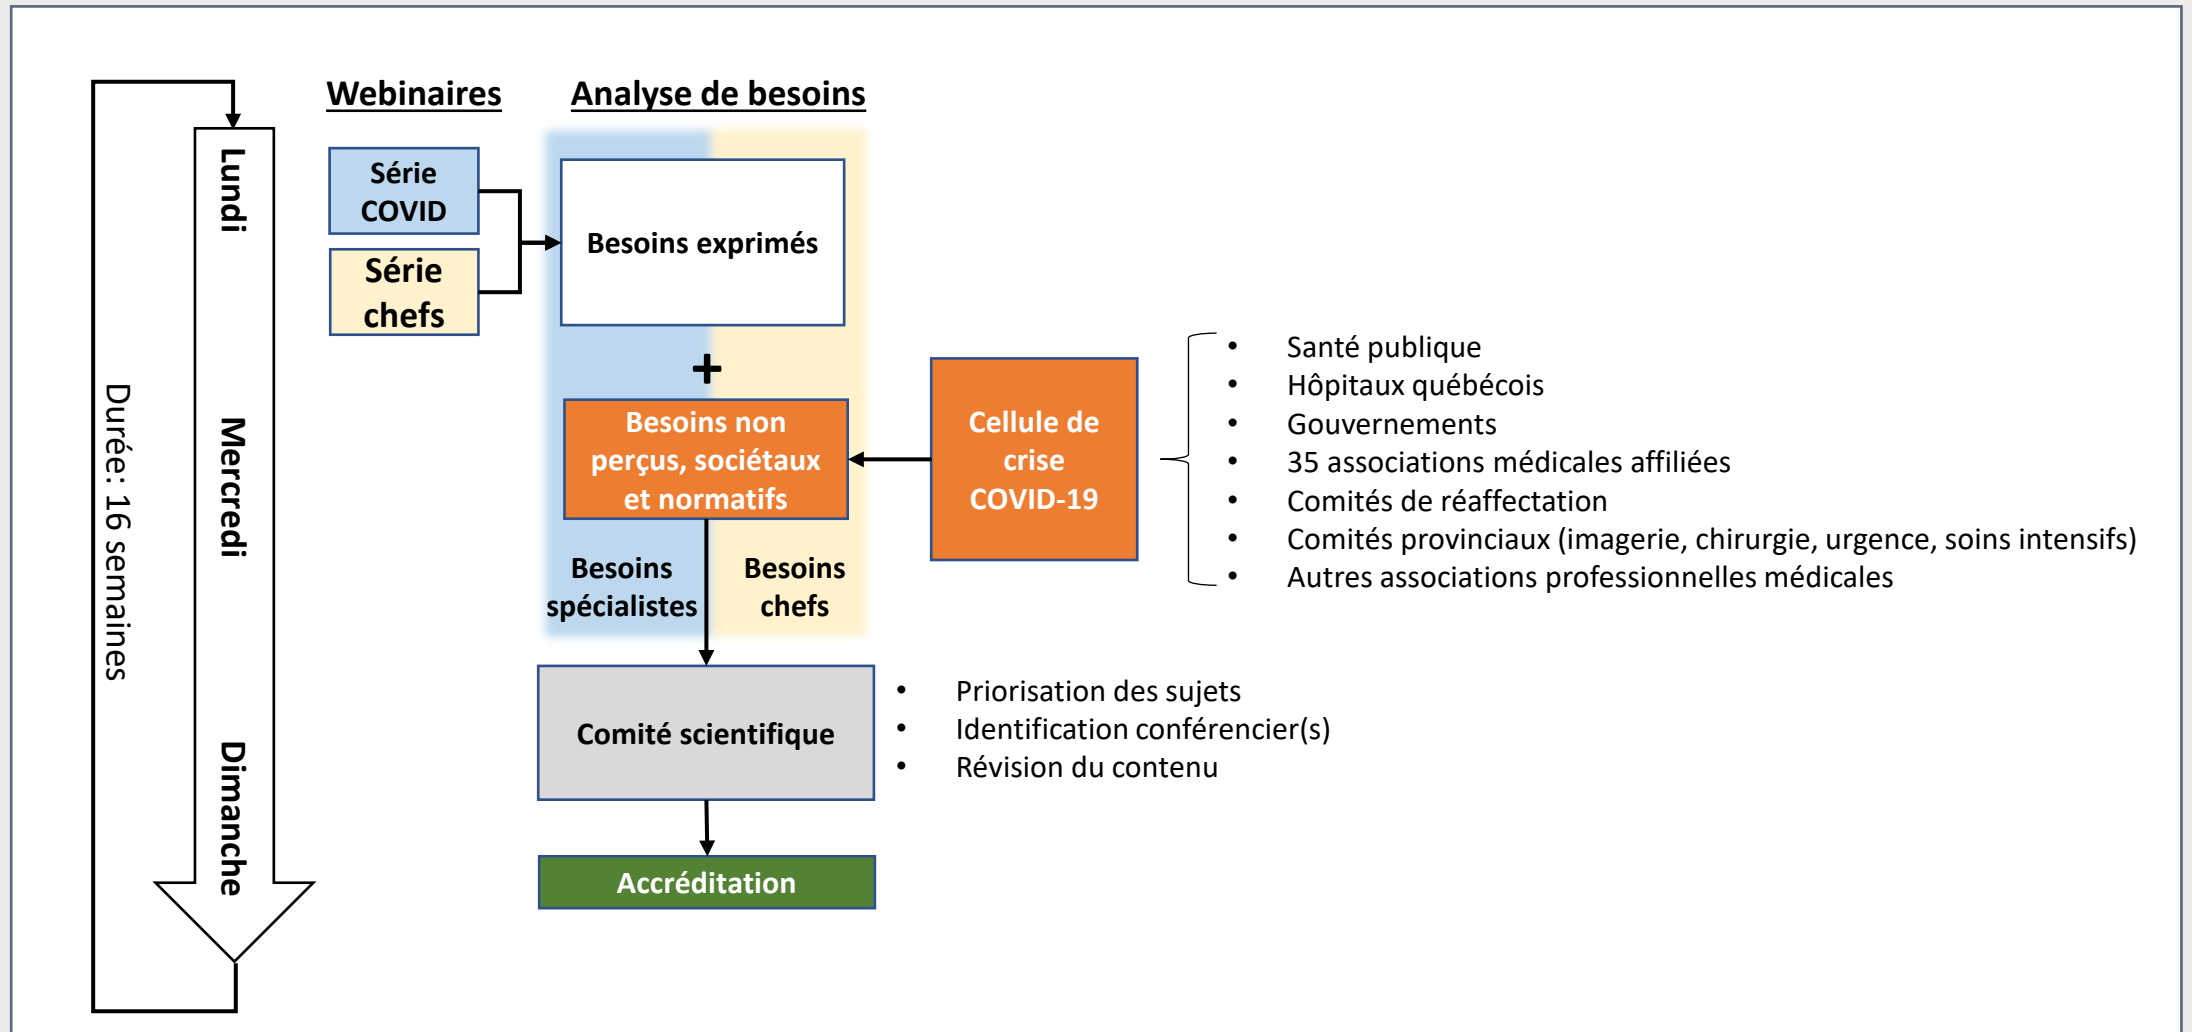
Durée: 16 semaines

Lundi

Mercredi

Dimanche

Webinaires

Série COVID

Série chefs

Analyse de besoins

Besoins exprimés

+

Besoins non perçus, sociétaux et normatifs

Besoins spécialistes

Besoins chefs

Cellule de crise COVID-19

- Santé publique
- Hôpitaux québécois
- Gouvernements
- 35 associations médicales affiliées
- Comités de réaffectation
- Comités provinciaux (imagerie, chirurgie, urgence, soins intensifs)
- Autres associations professionnelles médicales

Comité scientifique

- Priorisation des sujets
- Identification conférencier(s)
- Révision du contenu

Accréditation